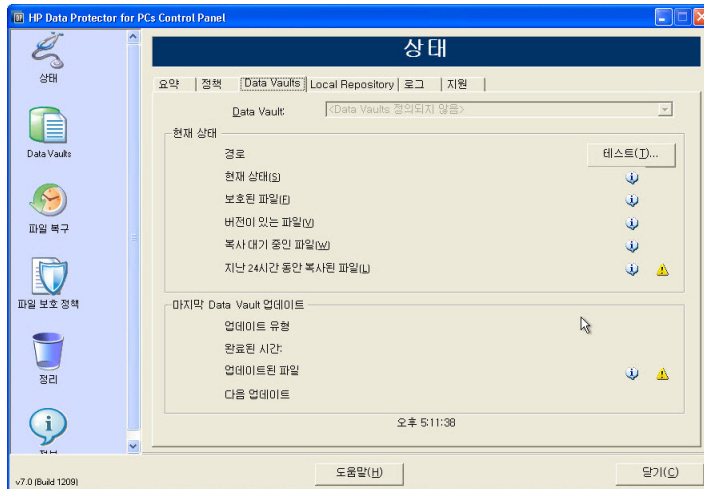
HP Data Protector for PCs Control Panel

상태

Data Vaults

파일 복구

파일 보호 정책

정리

정보

v7.0 (Build 1209)

상태

요약 | 정책 | Data Vaults | Local Repository | 로그 | 지원

Data Vault: <Data Vaults 정의되지 않음>

현재 상태

경로

테스트(T)...

현재 상태(S)

보호된 파일(F)

버전이 있는 파일(V)

복사 대기 중인 파일(W)

지난 24시간 동안 복사된 파일(L)

마지막 Data Vault 업데이트

업데이트 유형

완료된 시간:

업데이트된 파일

다음 업데이트

오후 5:11:38

도움말(H)

닫기(C)